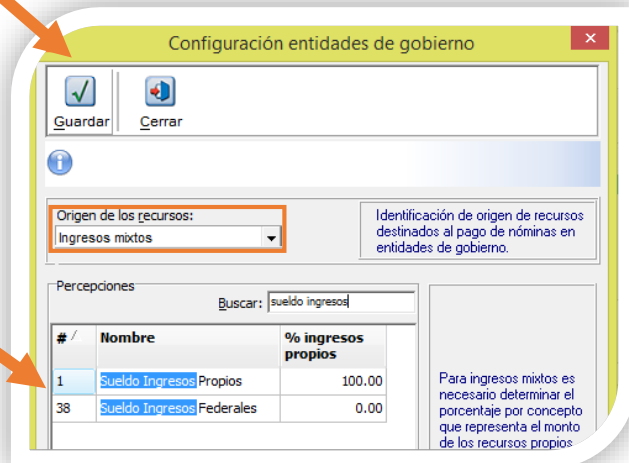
Configuración entidades de gobierno

Guardar

Cerrar

Origen de los recursos:

Ingresos mixtos

Identificación de origen de recursos destinados al pago de nóminas en entidades de gobierno.

Percepciones

Buscar: sueldo ingresos

| # | Nombre | % ingresos propios |
|---|---|---|
| 1 | Sueldo Ingresos Propios | 100.00 |
| 38 | Sueldo Ingresos Federales | 0.00 |

Para ingresos mixtos es necesario determinar el porcentaje por concepto que representa el monto de los recursos propios